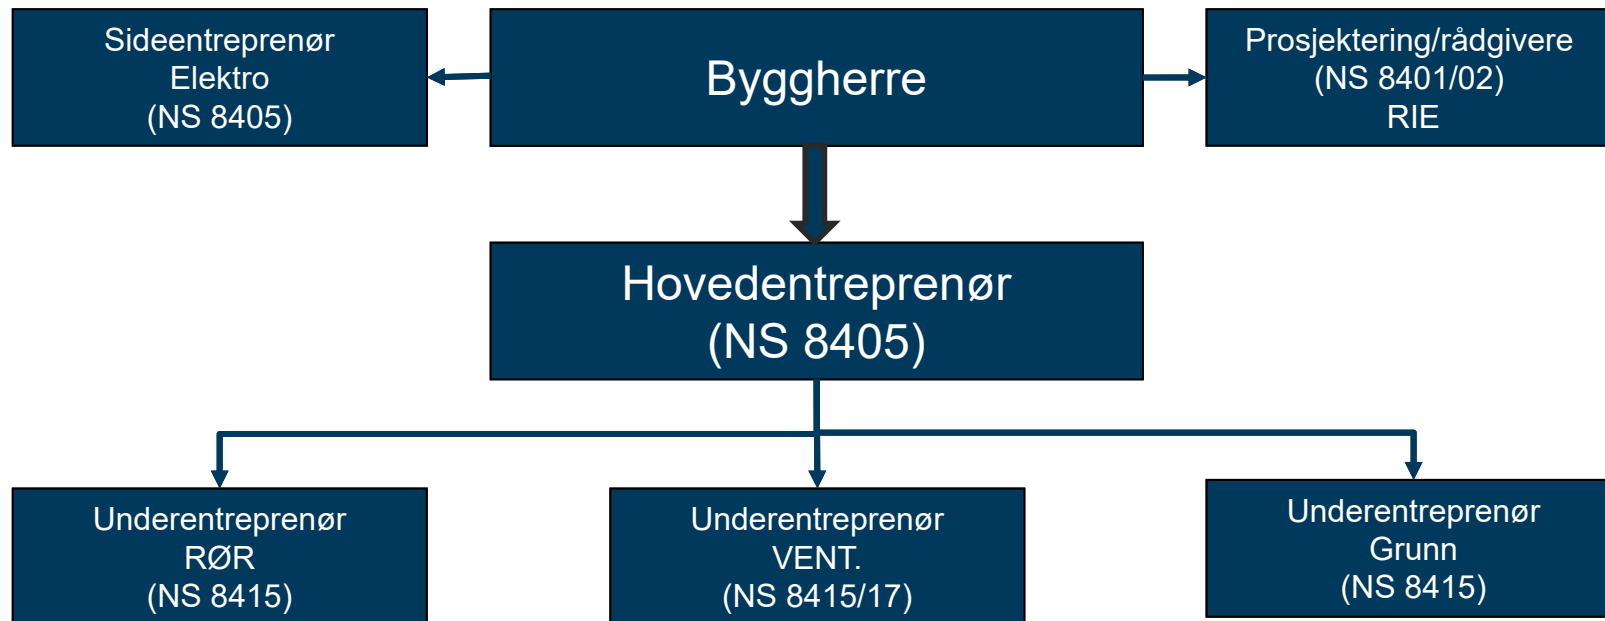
Sideentreprenør
Elektro
(NS 8405)

Byggherre

Prosjektering/rådgivere
(NS 8401/02)
RIE

Hovedentreprenør
(NS 8405)

Underentreprenør
RØR
(NS 8415)

Underentreprenør
VENT.
(NS 8415/17)

Underentreprenør
Grunn
(NS 8415)